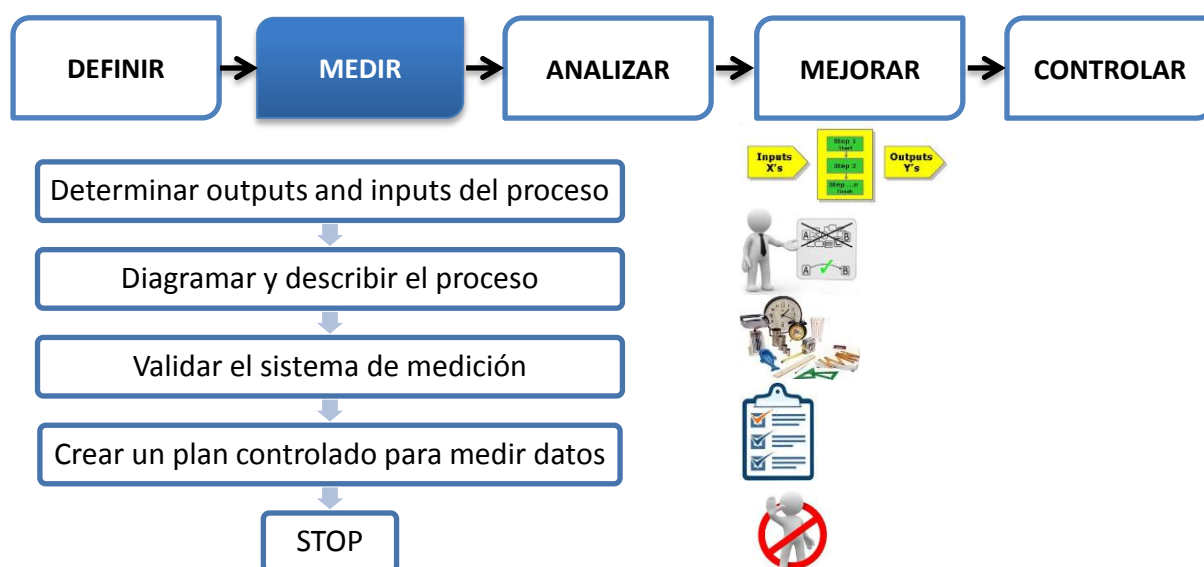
DEFINIR → MEDIR → ANALIZAR → MEJORAR → CONTROLAR

Determinar outputs and inputs del proceso

Diagramar y describir el proceso

Validar el sistema de medición

Crear un plan controlado para medir datos

STOP

Inputs X's

Step 1 Start

Step 2

Step ... n Finish

Outputs Y's

A B

A B